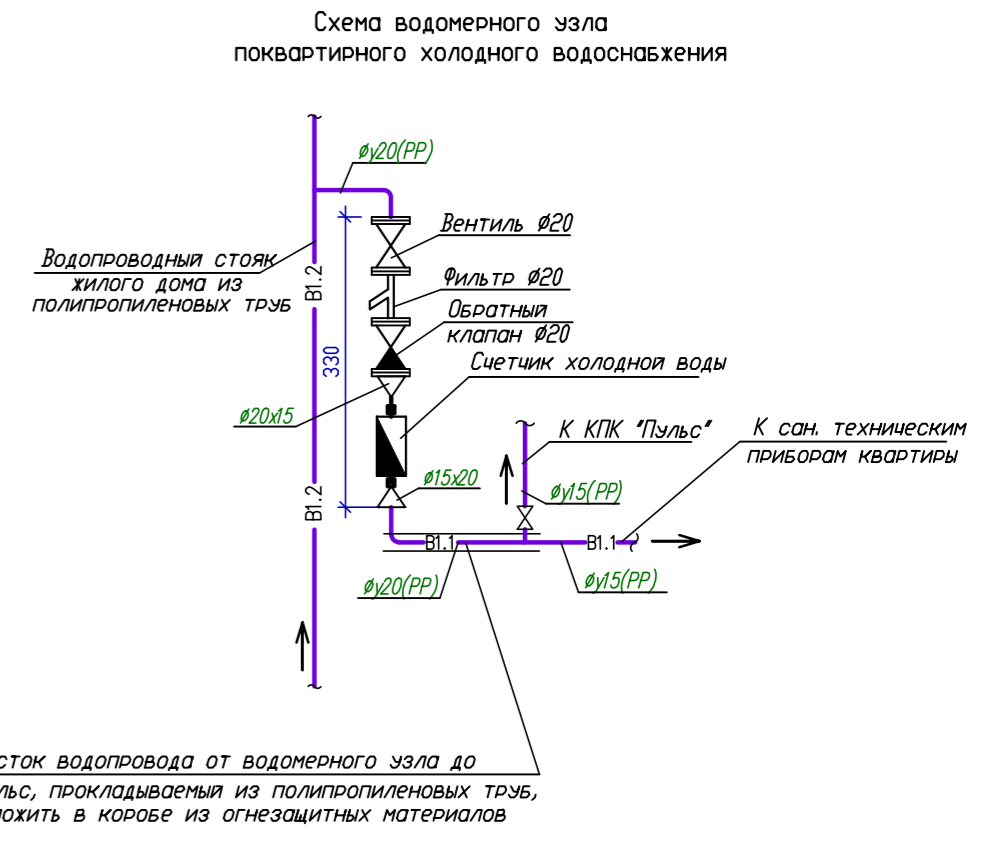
Схема водомерного узла
поквартирного холодного водоснабжения

øу20(PP)

Вентиль Ø20

Водопроводный стояк жилого дома из полипропиленовых труб

Фильтр Ø20

Обратный клапан Ø20

B1.2

330

Счетчик холодной воды

Ø20x15

К КПК "Пульс"

К сан. техническим приборам квартиры

Ø15x20

øу15(PP)

B1.2

B1.1

B1.1

øу20(PP)

øу15(PP)

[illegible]сток водопровода от водомерного узла до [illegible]льс, прокладываемый из полипропиленовых труб, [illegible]ожить в коробе из огнезащитных материалов